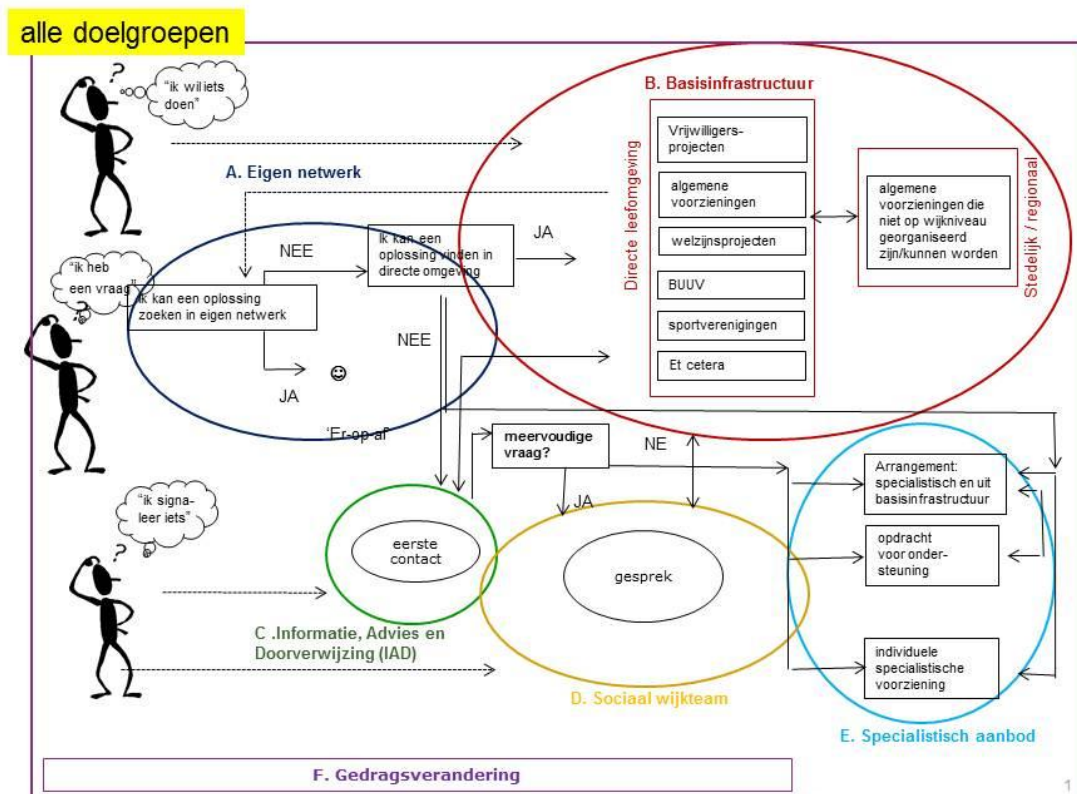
alle doelgroepen

"ik wil iets doen"

A. Eigen netwerk

"ik heb een vraag"

Ik kan een oplossing zoeken in eigen netwerk

NEE

Ik kan een oplossing vinden in directe omgeving

JA

NEE

JA

☺

'Er-op-af'

B. Basisinfrastructuur

Directe leefomgeving

Vrijwilligers-projecten

algemene voorzieningen

welzijnsprojecten

BUUV

sportverenigingen

Et cetera

algemene voorzieningen die niet op wijkniveau georganiseerd zijn/kunnen worden

Stedelijk / regionaal

meervoudige vraag?

NE

JA

"ik signa-leer iets"

eerste contact

C .Informatie, Advies en Doorverwijzing (IAD)

gesprek

D. Sociaal wijkteam

Arrangement: specialistisch en uit basisinfrastructuur

opdracht voor onder-steuning

individuele specialistische voorziening

E. Specialistisch aanbod

F. Gedragsverandering

1